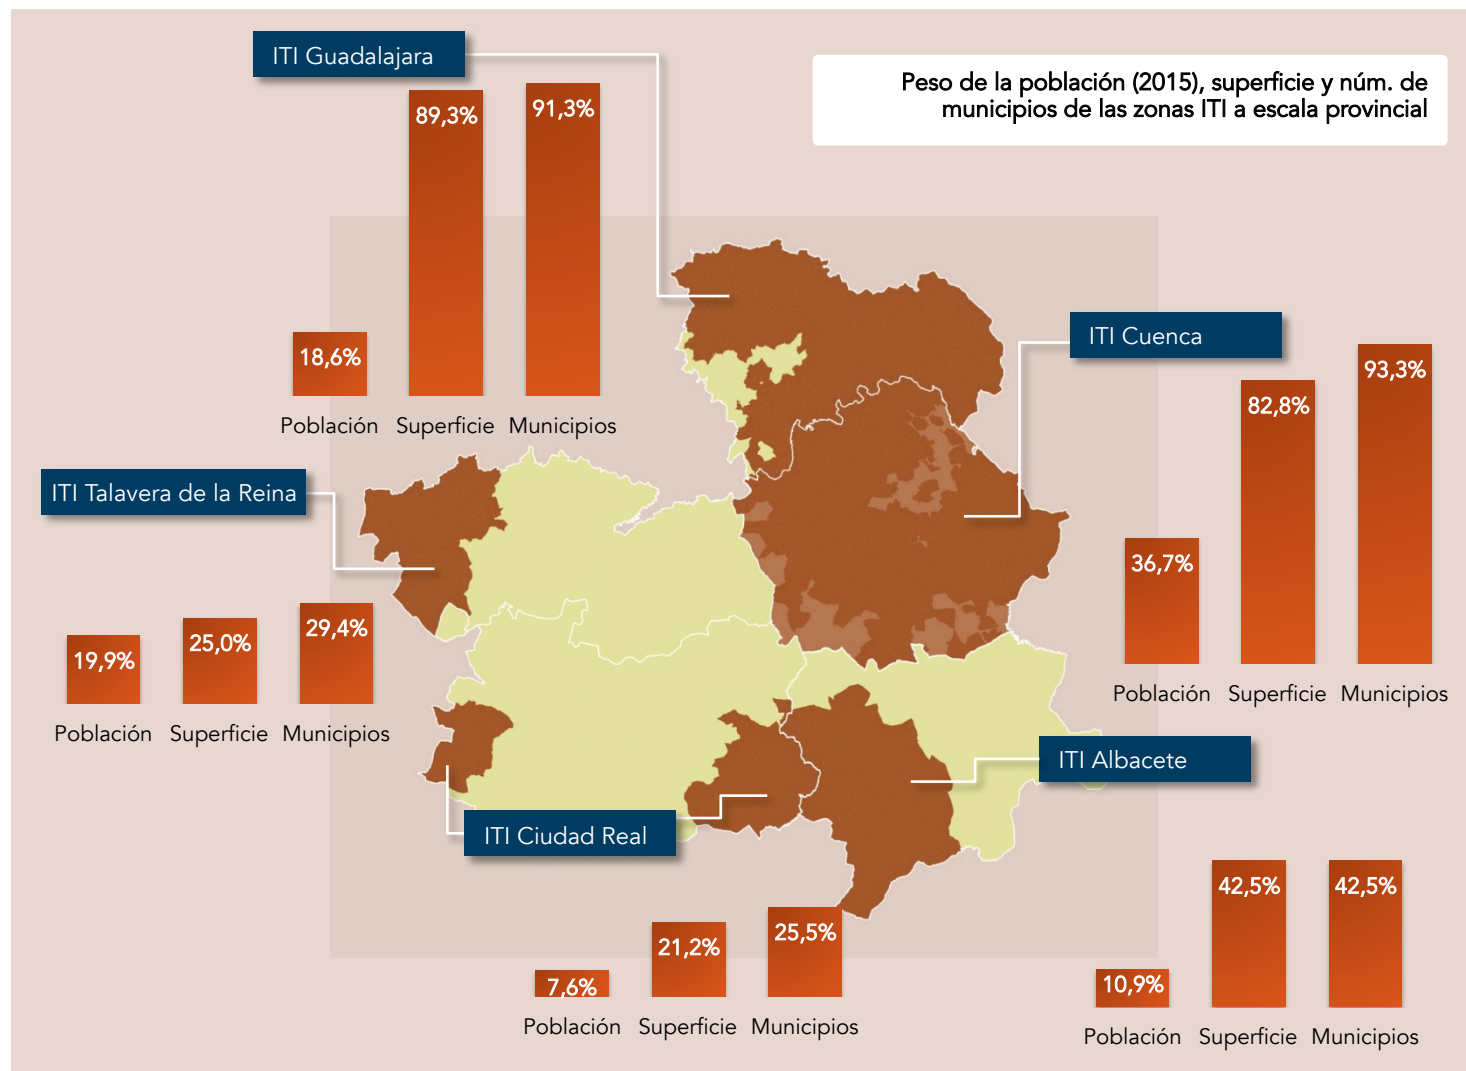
Peso de la población (2015), superficie y núm. de municipios de las zonas ITI a escala provincial

ITI Guadalajara

18,6%
89,3%
91,3%
Población Superficie Municipios

ITI Cuenca

36,7%
82,8%
93,3%
Población Superficie Municipios

ITI Talavera de la Reina

19,9%
25,0%
29,4%
Población Superficie Municipios

ITI Albacete

ITI Ciudad Real

7,6%
21,2%
25,5%
Población Superficie Municipios

10,9%
42,5%
42,5%
Población Superficie Municipios